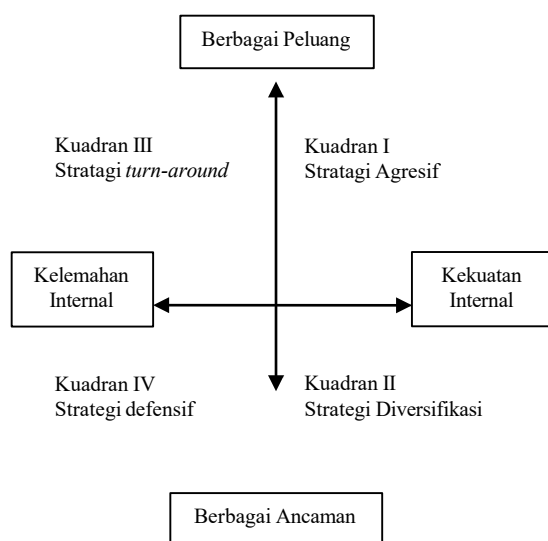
Berbagai Peluang

Kuadran III
Stratagi *turn-around*

Kuadran I
Stratagi Agresif

Kelemahan Internal

Kekuatan Internal

Kuadran IV
Strategi defensif

Kuadran II
Strategi Diversifikasi

Berbagai Ancaman